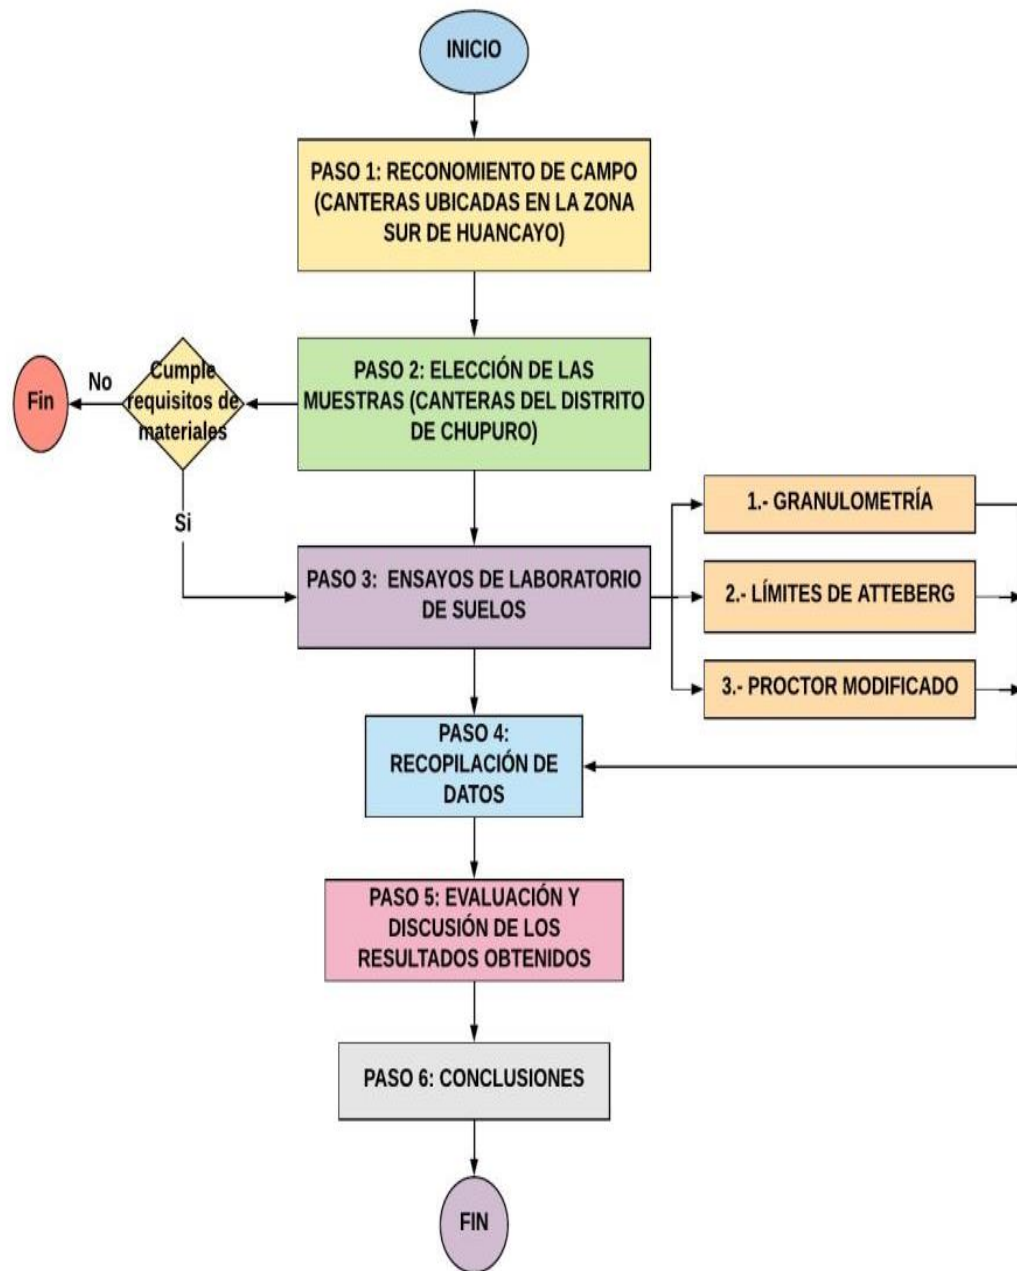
INICIO

PASO 1: RECONOMIENTO DE CAMPO (CANTERAS UBICADAS EN LA ZONA SUR DE HUANCAYO)

PASO 2: ELECCIÓN DE LAS MUESTRAS (CANTERAS DEL DISTRITO DE CHUPURO)

Cumple requisitos de materiales

No

Fin

Si

PASO 3: ENSAYOS DE LABORATORIO DE SUELOS

1.- GRANULOMETRÍA

2.- LÍMITES DE ATTEBERG

3.- PROCTOR MODIFICADO

PASO 4: RECOPILACIÓN DE DATOS

PASO 5: EVALUACIÓN Y DISCUSIÓN DE LOS RESULTADOS OBTENIDOS

PASO 6: CONCLUSIONES

FIN